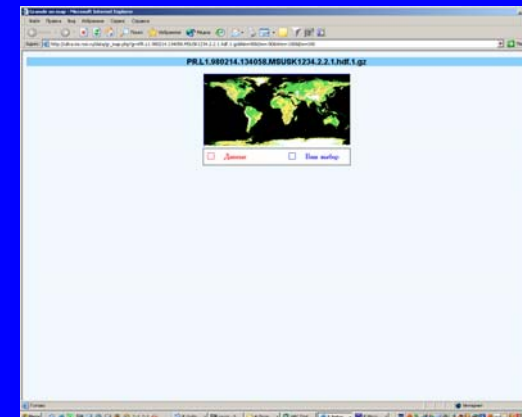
Granule on map - Microsoft Internet Explorer
Файл Правка Вид Избранное Сервис Справка
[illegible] Поиск Избранное Медиа
Адрес http://sdfca.iki.rssi.ru/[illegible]
PR.L1.980214.134058.MSUGK1234.2.2.1.hdf.1.gz
Данные
Ваш выбор
Готово
Интернет